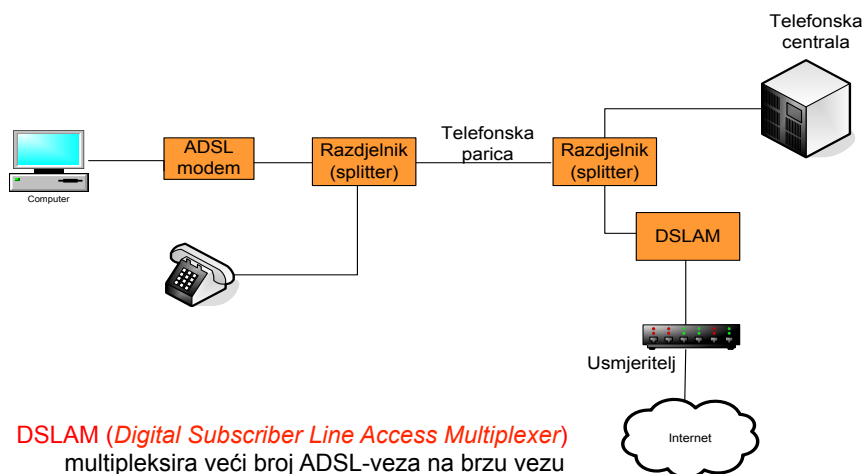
Telefonska centrala

Computer

ADSL modem

Razdjelnik (splitter)

Telefonska parica

Razdjelnik (splitter)

DSLAM

Usmjeritelj

Internet

DSLAM (*Digital Subscriber Line Access Multiplexer*) multipleksira veći broj ADSL-veza na brzu vezu